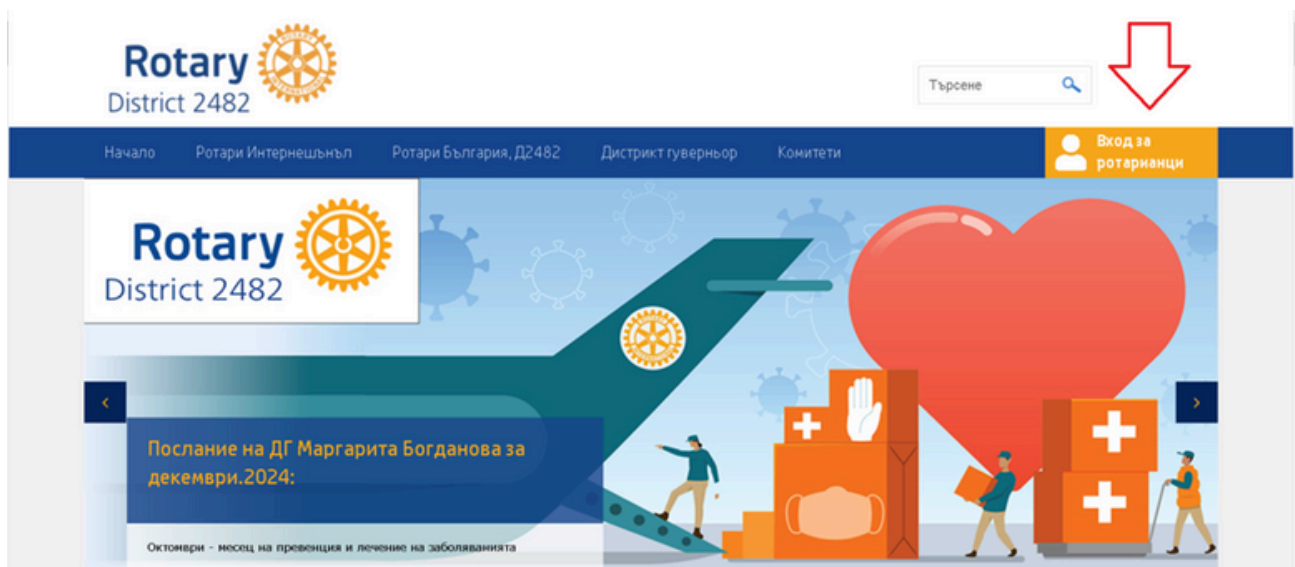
Rotary
District 2482

Търсене

Начало
Ротари Интернешънъл
Ротари България, Д2482
Дистрикт гувернььор
Комитети
Вход за ротарианци

Rotary
District 2482

‹
›

Послание на ДГ Маргарита Богданова за декември.2024:

Октомври - месец на превенция и лечение на заболяванията